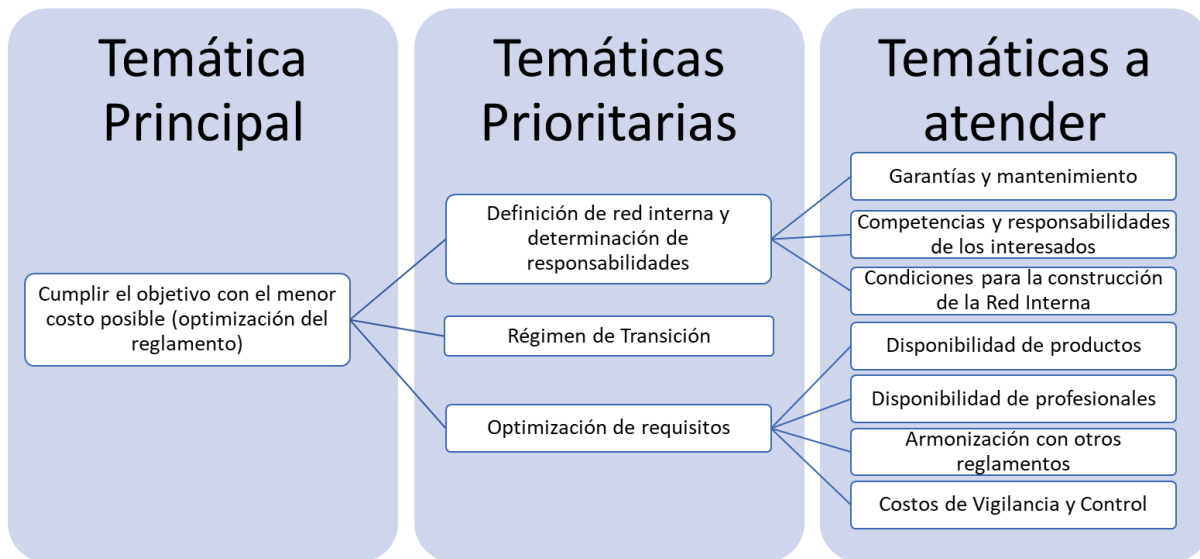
Temática Principal

Cumplir el objetivo con el menor costo posible (optimización del reglamento)

Temáticas Prioritarias

Definición de red interna y determinación de responsabilidades

Régimen de Transición

Optimización de requisitos

Temáticas a atender

Garantías y mantenimiento

Competencias y responsabilidades de los interesados

Condiciones para la construcción de la Red Interna

Disponibilidad de productos

Disponibilidad de profesionales

Armonización con otros reglamentos

Costos de Vigilancia y Control